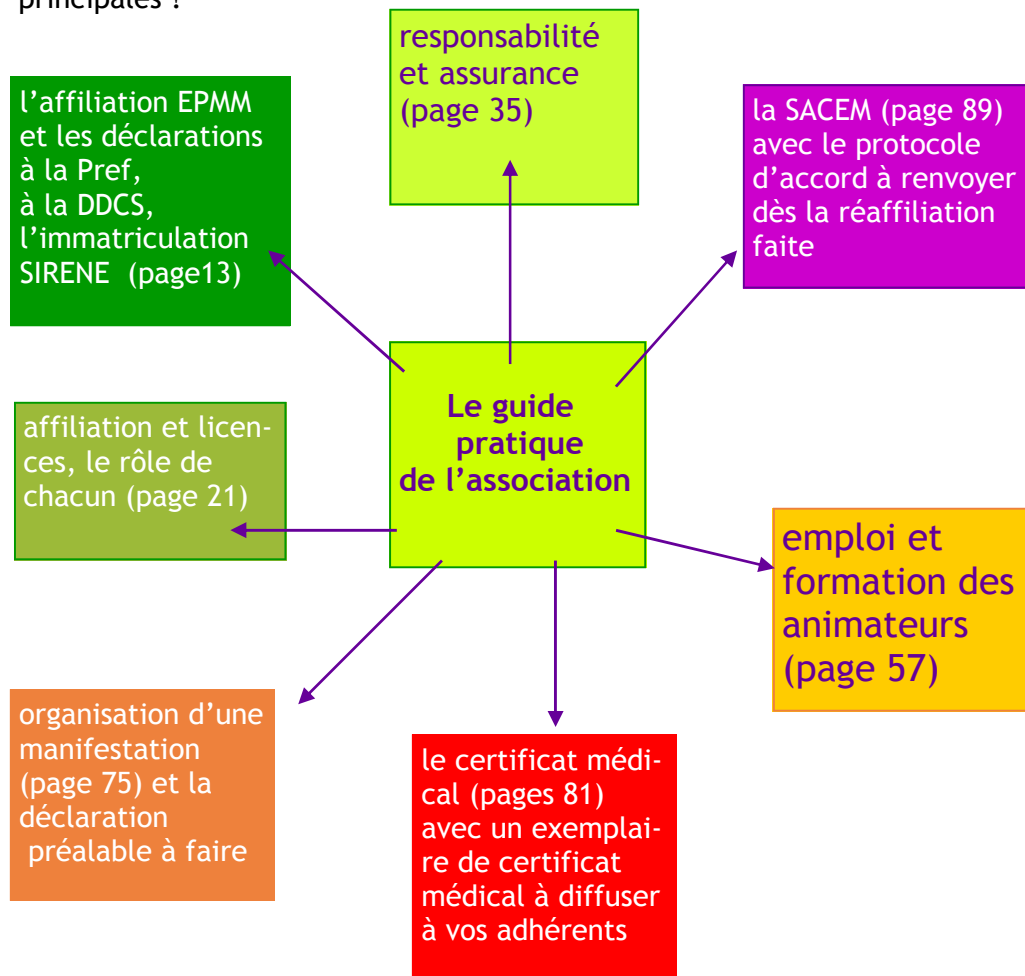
principales ?

responsabilité et assurance (page 35)

l'affiliation EPMM et les déclarations à la Pref, à la DDCS, l'immatriculation SIRENE (page13)

la SACEM (page 89) avec le protocole d'accord à renvoyer dès la réaffiliation faite

Le guide pratique de l'association

affiliation et licences, le rôle de chacun (page 21)

emploi et formation des animateurs (page 57)

organisation d'une manifestation (page 75) et la déclaration préalable à faire

le certificat médical (pages 81) avec un exemplaire de certificat médical à diffuser à vos adhérents